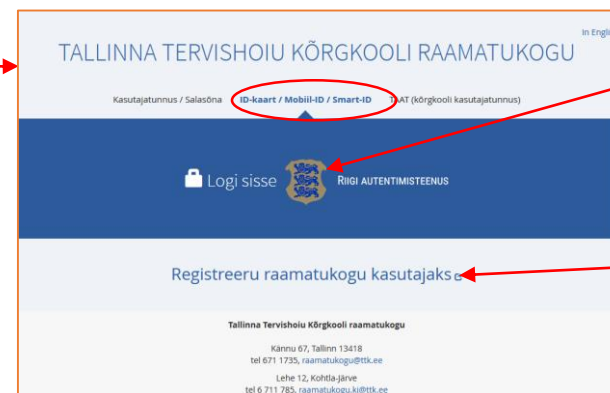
In Engli

TALLINNA TERVISHOIU KÕRGKOOLI RAAMATUKOGU

Kasutajatunnus / Salasõna ID-kaart / Mobiil-ID / Smart-ID TAAT (kõrgkooli kasutajatunnus)

Logi sisse RIIGI AUTENTIMISTEENUS

Registreeru raamatukogu kasutajaks

Tallinna Tervishoiu Kõrgkooli raamatukogu

Kännu 67, Tallinn 13418
tel 671 1735, raamatukogu@ttk.ee

Lehe 12, Kohtla-Järve
tel 6 711 785, raamatukogu.kj@ttk.ee